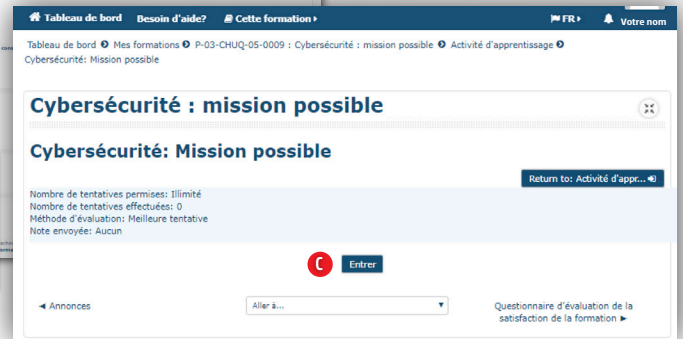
Tableau de bord Besoin d'aide? Cette formation FR Votre nom

Tableau de bord Mes formations P-03-CHUQ-05-0009 : Cybersécurité : mission possible Activité d'apprentissage Cybersécurité: Mission possible

Cybersécurité : mission possible

Cybersécurité: Mission possible

Return to: Activité d'appr...

Nombre de tentatives permises: Illimité
Nombre de tentatives effectuées: 0
Méthode d'évaluation: Meilleure tentative
Note envoyée: Aucun

C

Entrer

◄ Annonces

Aller à...

Questionnaire d'évaluation de la satisfaction de la formation ►